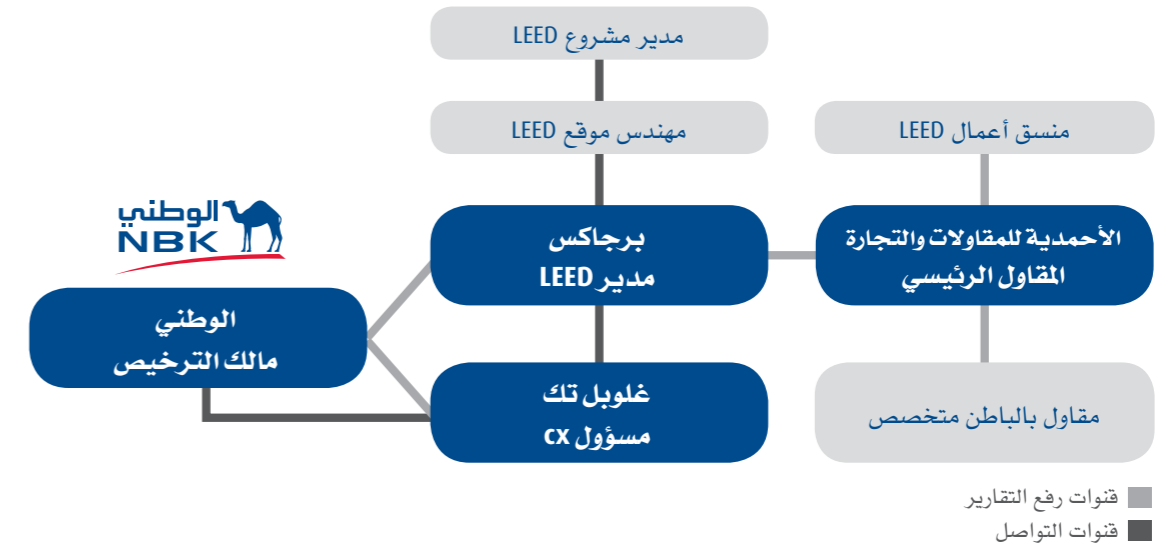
مدير مشروع LEED

مهندس موقع LEED

منسق أعمال LEED

الوطني
NBK

برجاكس
مدير LEED

الأحمدية للمقاولات والتجارة
المقاول الرئيسي

الوطني
مالك الترخيص

غلوبل تك
مسؤول cx

مقاول بالباطن متخصص

قنوات رفع التقارير
قنوات التواصل